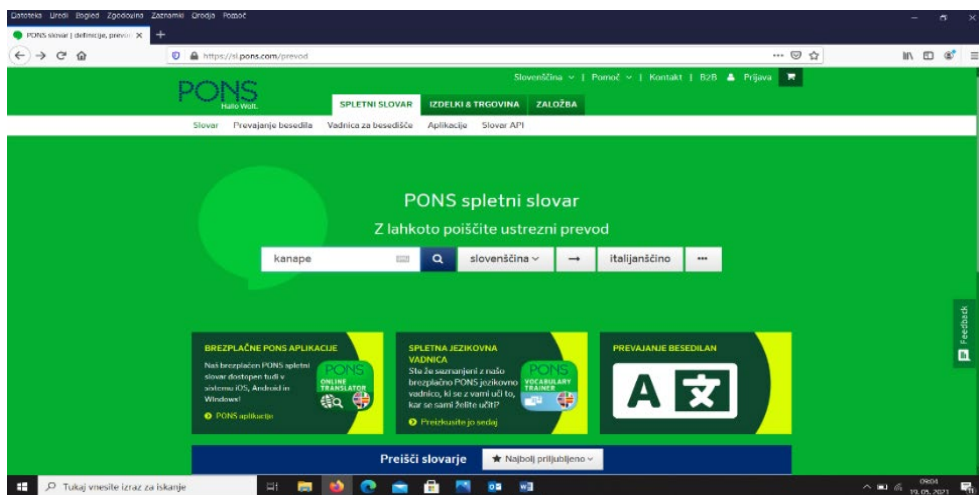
Datoteka Uredi Pogled Zgodovina Zaznamki Orodja Pomoč

PONS slovar | definicije, prevo ×

https://sl.pons.com/prevod

Slovenščina | Pomoč | Kontakt | B2B Prijava

PONS Hallo Welt.

SPLETNI SLOVAR IZDELKI & TRGOVINA ZALOŽBA

Slovar Prevajanje besedila Vadnica za besedišče Aplikacije Slovar API

PONS spletni slovar

Z lahkoto poiščite ustrezni prevod

kanape slovenščina → italijanščino ···

BREZPLAČNE PONS APLIKACIJE

Naš brezplačen PONS spletni slovar dostopen tudi v sistemu iOS, Android in Windows!

PONS aplikacije

PONS ONLINE TRANSLATOR

SPLETNA JEZIKOVNA VADNICA

Ste že seznanjeni z našo brezplačno PONS jezikovno vadnico, ki se z vami uči to, kar se sami želite učiti?

Preizkusite jo sedaj

PONS VOCABULARY TRAINER

PREVAJANJE BESEDILAN

A 文

Feedback

Preišči slovarje Najbolj priljubljeno

Tukaj vnesite izraz za iskanje

09:04 19. 05. 2021